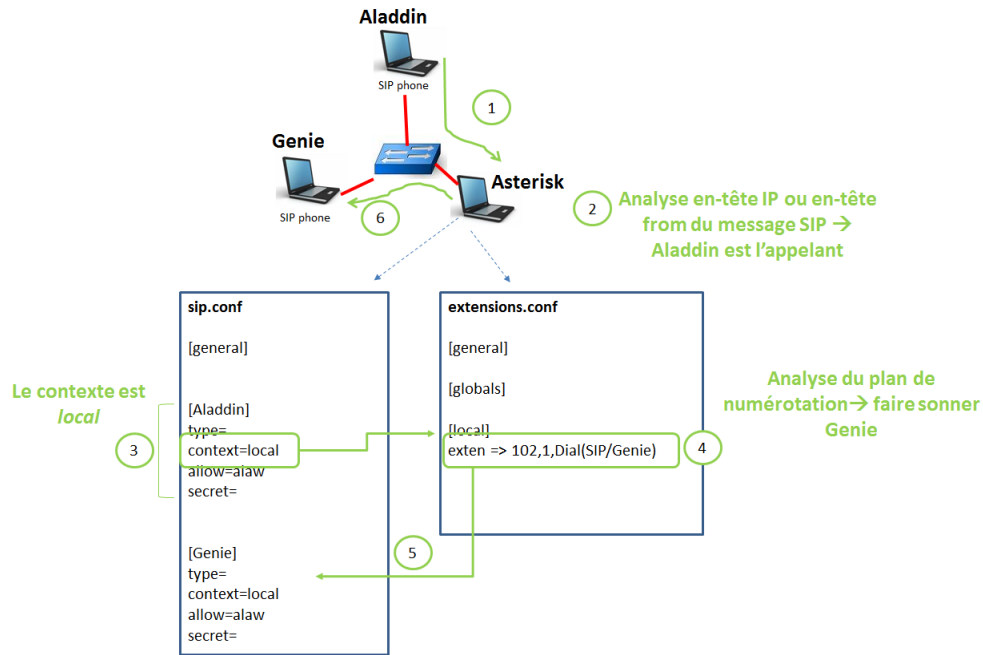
Aladdin

SIP phone

1

Genie

SIP phone

6

Asterisk

2 Analyse en-tête IP ou en-tête from du message SIP → Aladdin est l'appelant

sip.conf

[general]

Le contexte est *local*

3

[Aladdin]
type=
context=local
allow=alaw
secret=

[Genie]
type=
context=local
allow=alaw
secret=

5

extensions.conf

[general]

[globals]

[local]
exten => 102,1,Dial(SIP/Genie)

4

Analyse du plan de numérotation→ faire sonner Genie